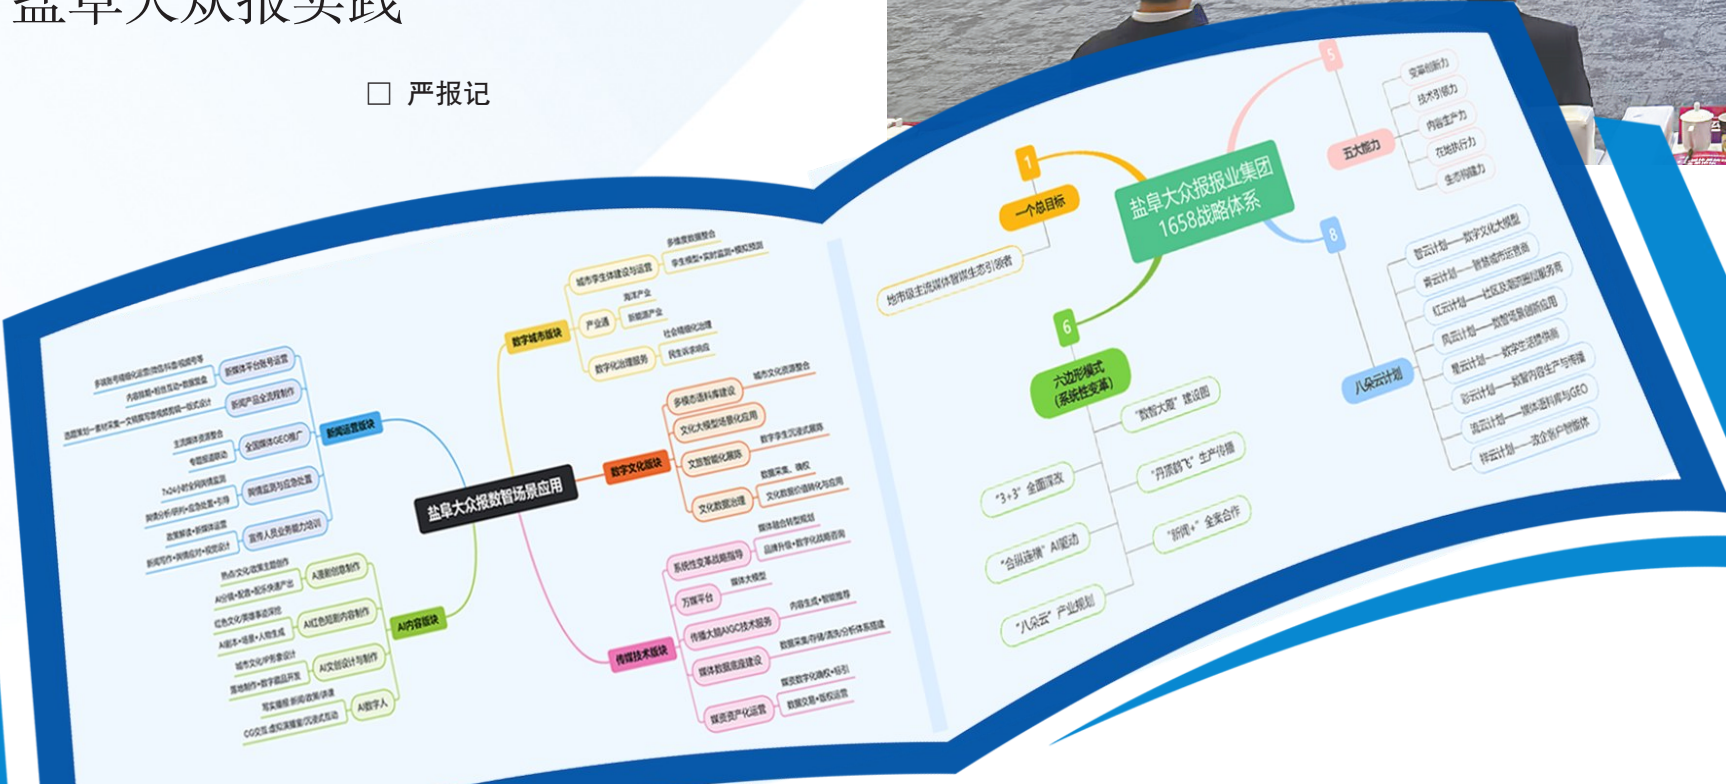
盐阜大众报实践

□ 严报记

盐阜大众报数智场景应用

新闻运营板块
新媒体平台账号运营
多端账号精细化运营/原生内容/短视频号
新闻产品全流程制作
内容策划+创意互动+数据复盘
选题策划—素材采集—文稿撰写/音视频剪辑—一体化设计
全国媒体GEO推广
主流媒体资源整合
专题报道推动
7×24小时全网舆情监测
舆情监测与应急处置
舆情分析研判+应急处置+引导
政策解读+新媒体运营
宣传人员业务能力培训
新闻写作+舆情应对+视觉设计

AI内容板块
AI漫剧创意制作
热点文化IP+AI全流程制作
AI分镜+配音+后期快速产出
AI红色短剧内容制作
红色文化/英雄事迹宣传
AI剧本+场景+人物生成
AI文创设计与制作
城市文化IP形象设计
落地制作+数字藏品开发
AI数字人
写实播报/新闻/政策/讲课
CG交互虚拟演播室/沉浸式互动

数字城市板块
城市孪生体建设与运营
多维度数据整合
孪生模型+实时监测+模拟预测
产业通
海洋产业
新能源产业
数字化治理服务
社会精细化治理
民生诉求响应

数字文化板块
多模态语料库建设
城市文化资源整合
文化大模型场景化应用
文旅智能化服务
数字生态模式服务
文化数据治理
数据采集、确权
文化数据价值转化与应用

传媒技术板块
系统性变革战略指导
媒体融合转型规划
品牌升级+数字化战略咨询
万媒平台
媒体大模型
传播大脑AIGC技术服务
内容生成+智能推荐
媒体数据底座建设
数据采集/存储/清洗/分析体系搭建
媒资资产化运营
媒资数字化确权+赋权
数据交易+版权运营

盐阜大众报业集团
1658战略体系

1
一个总目标
地市级主流媒体智媒生态引领者

5
五大能力
变革创新力
技术引领力
内容生产力
在地执行力
生态构建力

6
六边形模式
(系统性变革)
“数智大脑”建设图
“3+3”全面深改
“丹顶鹤飞”生产传播
“合纵连横”AI驱动
“所闻+”全媒合作
“八朵云”产业规划

8
八朵云计划
智云计划—数字文化大模型
睿云计划—智慧城市运营
红云计划—社区及海防翻译服务商
凤云计划—数智场景创新应用
星云计划—数字生活赋能
彩云计划—数智内容生产与传播
流云计划—媒体语料库与GEO
祥云计划—政企客户智能体